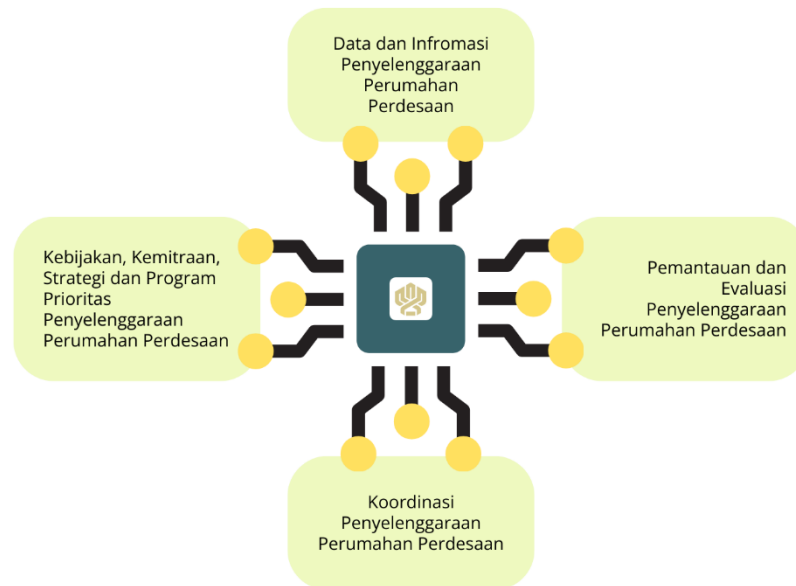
Data dan Infromasi Penyelenggaraan Perumahan Perdesaan

Kebijakan, Kemitraan, Strategi dan Program Prioritas Penyelenggaraan Perumahan Perdesaan

Pemantauan dan Evaluasi Penyelenggaraan Perumahan Perdesaan

Koordinasi Penyelenggaraan Perumahan Perdesaan